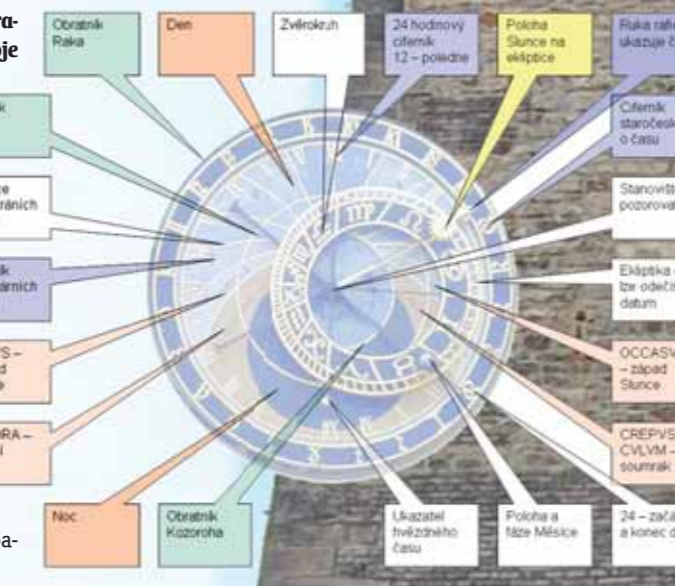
ra-
je

Obratník Raka

Den

Zvěrokruh

24 hodinový ciferník 12 – poledne

Poloha Slunce na ekliptice

Ruka ra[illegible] ukazuje č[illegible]

k

Ciferník staročesk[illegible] o času

e ráních

Stanoviš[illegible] pozorova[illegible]

k ráních

Ekliptika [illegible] lze odeč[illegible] datum

S – d e

OCCASV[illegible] – západ Slunce

RA – l

CREPVS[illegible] CVLVM – soumrak

Noc

Obratník Kozoroha

Ukazatel hvězdného času

Poloha a fáze Měsíce

24 – zač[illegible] a konec d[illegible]

a-